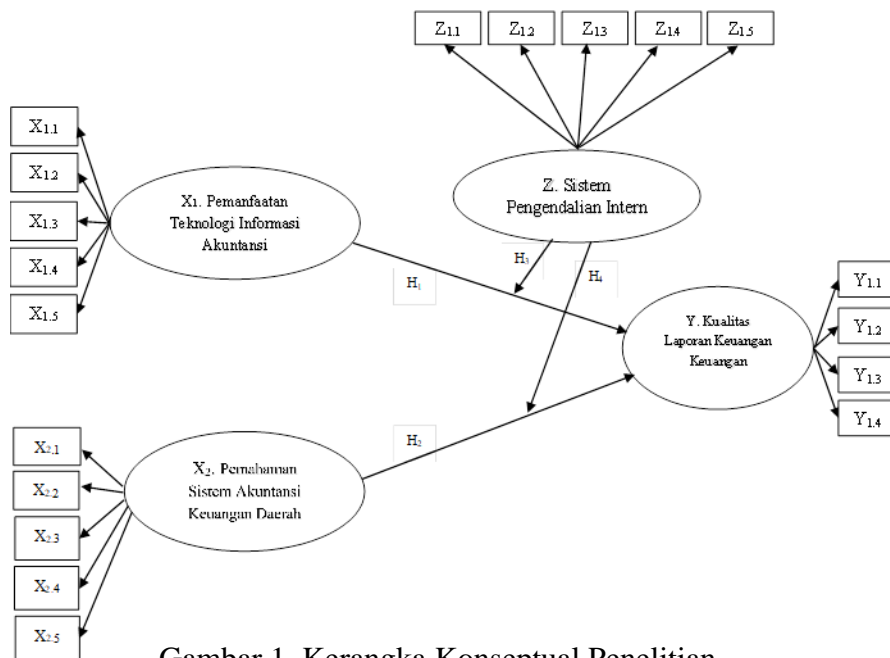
$Z_{1.1}$ $Z_{1.2}$ $Z_{1.3}$ $Z_{1.4}$ $Z_{1.5}$

$X_{1.1}$
$X_{1.2}$
$X_{1.3}$
$X_{1.4}$
$X_{1.5}$

X1. Pemanfaatan Teknologi Informasi Akuntansi

Z. Sistem Pengendalian Intern

$H_3$

$H_4$

$H_1$

Y. Kualitas Laporan Keuangan Keuangan

$Y_{1.1}$
$Y_{1.2}$
$Y_{1.3}$
$Y_{1.4}$

$H_2$

$X_{2.1}$
$X_{2.2}$
$X_{2.3}$
$X_{2.4}$
$X_{2.5}$

$X_2$. Pemahaman Sistem Akuntansi Keuangan Daerah

Gambar 1. Kerangka Konseptual Penelitian